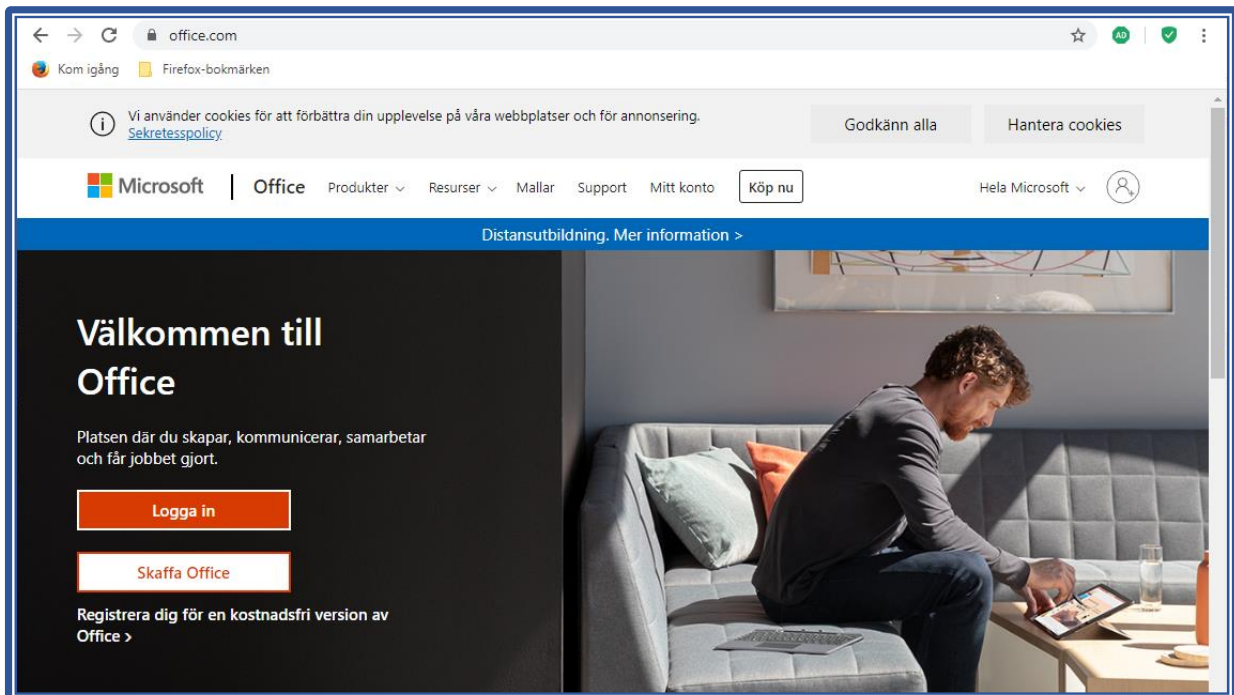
office.com

Kom igång Firefox-bokmärken

Vi använder cookies för att förbättra din upplevelse på våra webbplatser och för annonsering.
Sekretesspolicy

Godkänn alla Hantera cookies

Microsoft | Office Produkter Resurser Mallar Support Mitt konto Köp nu Hela Microsoft

Distansutbildning. Mer information >

Välkommen till Office

Platsen där du skapar, kommunicerar, samarbetar och får jobbet gjort.

Logga in

Skaffa Office

Registrera dig för en kostnadsfri version av Office >

AD